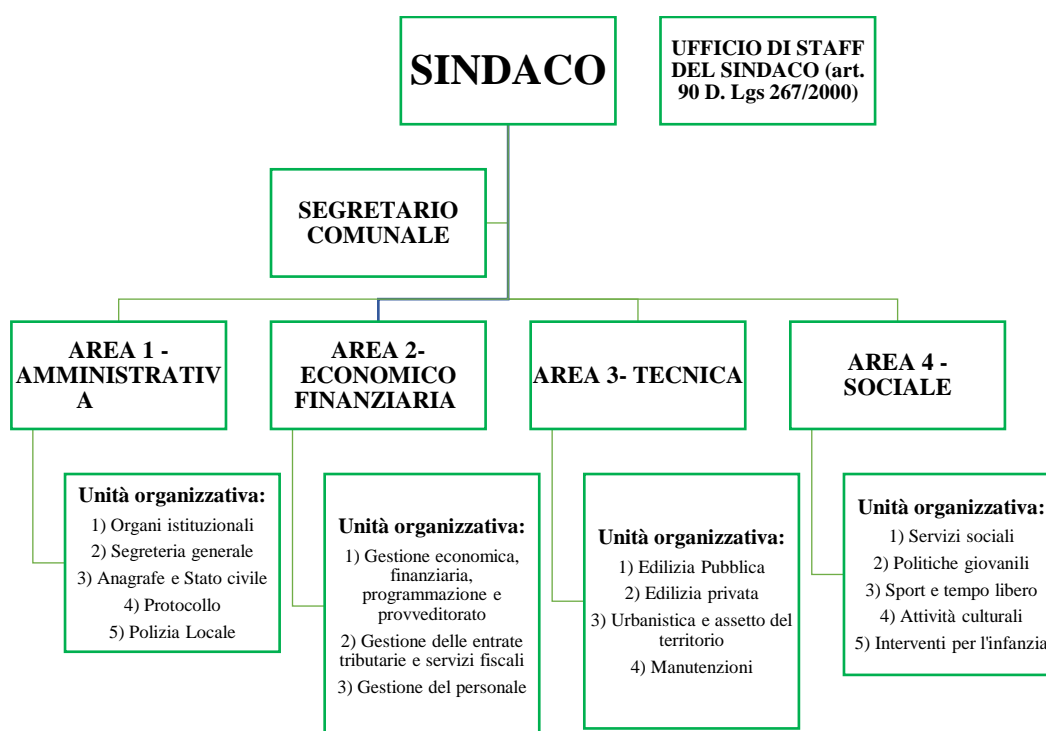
SINDACO

UFFICIO DI STAFF DEL SINDACO (art. 90 D. Lgs 267/2000)

SEGRETARIO COMUNALE

AREA 1 - AMMINISTRATIV A

AREA 2- ECONOMICO FINANZIARIA

AREA 3- TECNICA

AREA 4 - SOCIALE

Unità organizzativa:
1) Organi istituzionali
2) Segreteria generale
3) Anagrafe e Stato civile
4) Protocollo
5) Polizia Locale

Unità organizzativa:
1) Gestione economica, finanziaria, programmazione e provveditorato
2) Gestione delle entrate tributarie e servizi fiscali
3) Gestione del personale

Unità organizzativa:
1) Edilizia Pubblica
2) Edilizia privata
3) Urbanistica e assetto del territorio
4) Manutenzioni

Unità organizzativa:
1) Servizi sociali
2) Politiche giovanili
3) Sport e tempo libero
4) Attività culturali
5) Interventi per l'infanzia